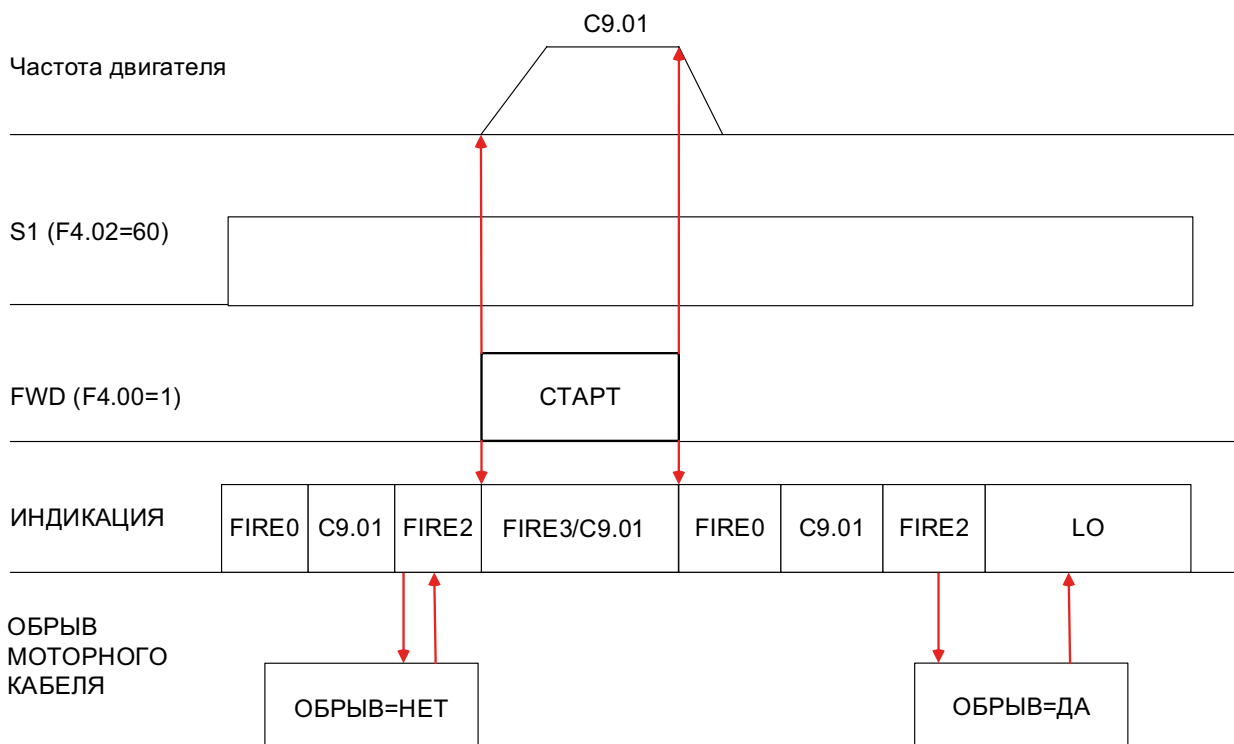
C9.01

Частота двигателя

S1 (F4.02=60)

FWD (F4.00=1)

СТАРТ

ИНДИКАЦИЯ

| FIRE0 | C9.01 | FIRE2 | FIRE3/C9.01 | FIRE0 | C9.01 | FIRE2 | LO |
|---|---|---|---|---|---|---|---|

ОБРЫВ МОТОРНОГО КАБЕЛЯ

ОБРЫВ=НЕТ

ОБРЫВ=ДА